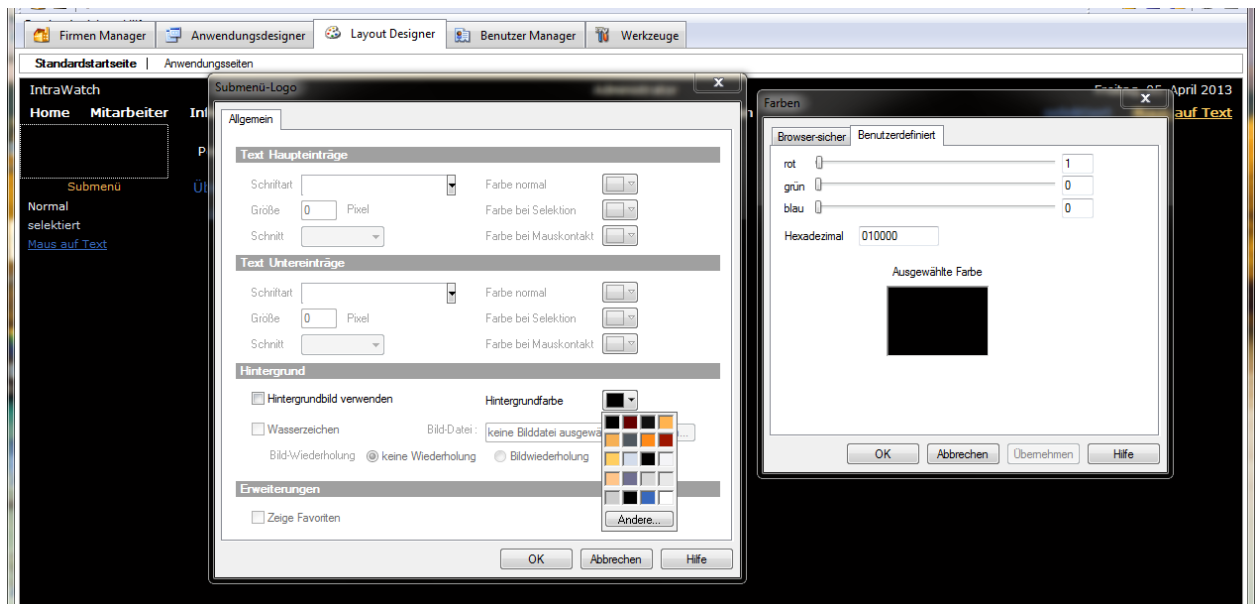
Firmen Manager | Anwendungsdesigner | Layout Designer | Benutzer Manager | Werkzeuge

Standardstartseite | Anwendungsseiten

IntraWatch

Home Mitarbeiter Inf

P

Submenü

Normal
selektiert
Maus auf Text

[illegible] April 2013

auf Text

Submenü-Logo

Allgemein

Text Haupteinträge

Schriftart
Farbe normal
Größe 0 Pixel
Farbe bei Selektion
Schnitt
Farbe bei Mauskontakt

Text Untereinträge

Schriftart
Farbe normal
Größe 0 Pixel
Farbe bei Selektion
Schnitt
Farbe bei Mauskontakt

Hintergrund

Hintergrundbild verwenden
Hintergrundfarbe
Wasserzeichen
Bild-Datei : keine Bilddatei ausgewä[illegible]
Bild-Wiederholung keine Wiederholung Bildwiederholung

Andere...

Erweiterungen

Zeige Favoriten

OK Abbrechen Hilfe

Farben

Browser-sicher Benutzerdefiniert

rot 1
grün 0
blau 0

Hexadezimal 010000

Ausgewählte Farbe

OK Abbrechen Übernehmen Hilfe